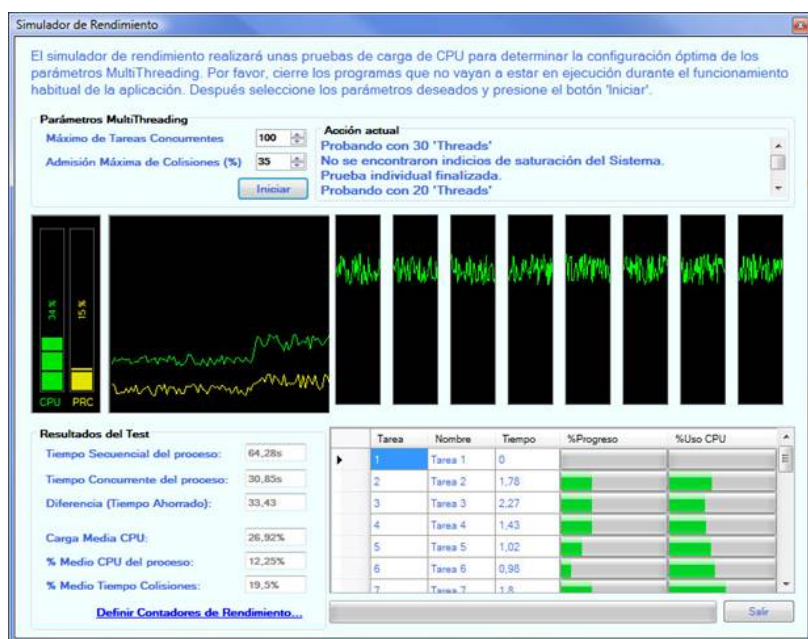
Simulador de Rendimiento

El simulador de rendimiento realizará unas pruebas de carga de CPU para determinar la configuración óptima de los parámetros MultiThreading. Por favor, cierre los programas que no vayan a estar en ejecución durante el funcionamiento habitual de la aplicación. Después seleccione los parámetros deseados y presione el botón 'Iniciar'.

Parámetros MultiThreading

Máximo de Tareas Concurrentes 100

Admisión Máxima de Colisiones (%) 35

Iniciar

Acción actual

Probando con 30 'Threads'
No se encontraron indicios de saturación del Sistema.
Prueba individual finalizada.
Probando con 20 'Threads'

34 %

15 %

CPU PRC

Resultados del Test

Tiempo Secuencial del proceso: 64,28s

Tiempo Concurrente del proceso: 30,85s

Diferencia (Tiempo Ahorrado): 33,43

Carga Media CPU: 26,92%

% Medio CPU del proceso: 12,25%

% Medio Tiempo Colisiones: 19,5%

Definir Contadores de Rendimiento...

| | Tarea | Nombre | Tiempo | %Progreso | %Uso CPU |
|---|---|---|---|---|---|
| ▸ | 1 | Tarea 1 | 0 | | |
| | 2 | Tarea 2 | 1,78 | | |
| | 3 | Tarea 3 | 2,27 | | |
| | 4 | Tarea 4 | 1,43 | | |
| | 5 | Tarea 5 | 1,02 | | |
| | 6 | Tarea 6 | 0,98 | | |
| | 7 | Tarea 7 | 1,8 | | |

Salir